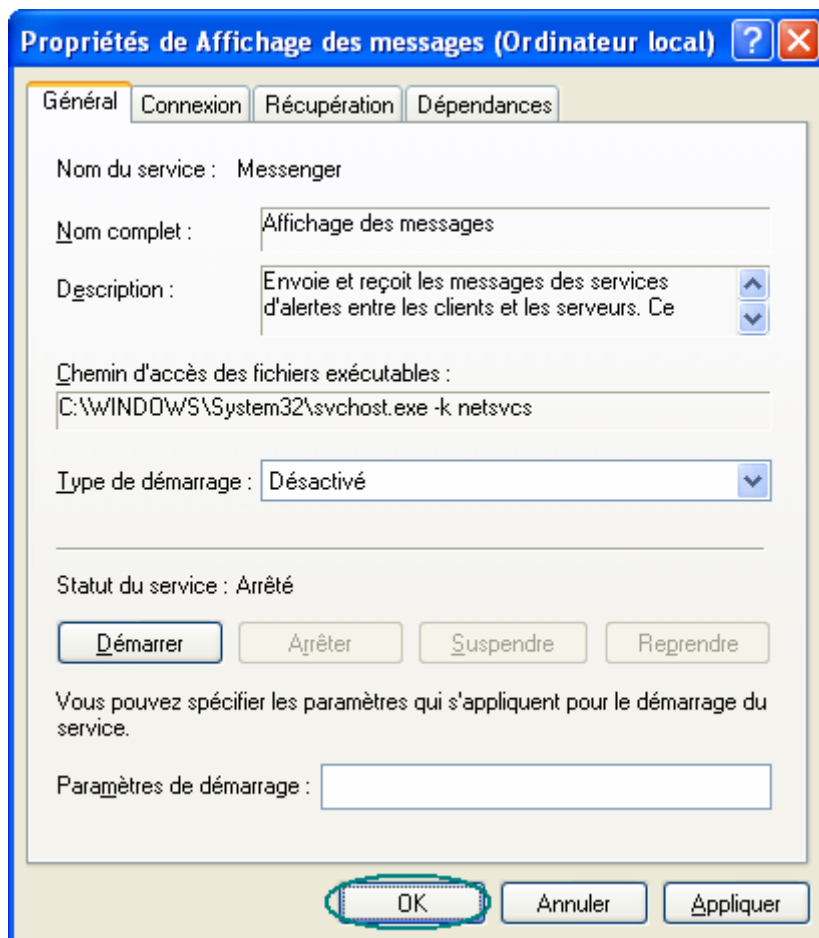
Propriétés de Affichage des messages (Ordinateur local)

Général | Connexion | Récupération | Dépendances

Nom du service : Messenger

Nom complet : Affichage des messages

Description : Envoie et reçoit les messages des services d'alertes entre les clients et les serveurs. Ce

Chemin d'accès des fichiers exécutables :
C:\WINDOWS\System32\svchost.exe -k netsvcs

Type de démarrage : Désactivé

Statut du service : Arrêté

Démarrer | Arrêter | Suspendre | Reprendre

Vous pouvez spécifier les paramètres qui s'appliquent pour le démarrage du service.

Paramètres de démarrage :

OK | Annuler | Appliquer